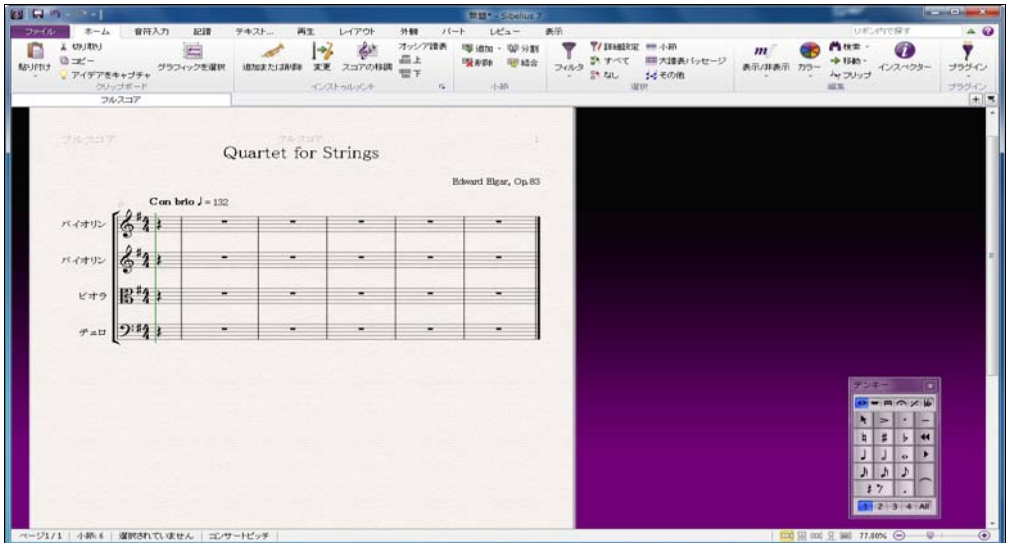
無題* - Sibelius 7

ファイル　ホーム　音符入力　記譜　テキスト　再生　レイアウト　外観　パート　レビュー　表示

リボン内で探す

貼り付け　切り取り　コピー　アイデアをキャプチャ　グラフィックを選択
クリップボード

追加または削除　変更　スコアの移調　オッシア譜表　上　下
インストゥルメント

追加　分割　削除　結合
小節

フィルタ　詳細設定　すべて　なし　小節　大譜表パッセージ　その他
選択

表示/非表示　カラー　検索　移動　フリップ　インスペクター
編集

プラグイン
プラグイン

フルスコア

フルスコア　フルスコア　1

Quartet for Strings

Edward Elgar, Op.83

Con brio ♩= 132

バイオリン

バイオリン

ビオラ

チェロ

テンキー

1 2 3 4 All

ページ1/1　小節:6　選択されていません　コンサートピッチ　77.80%